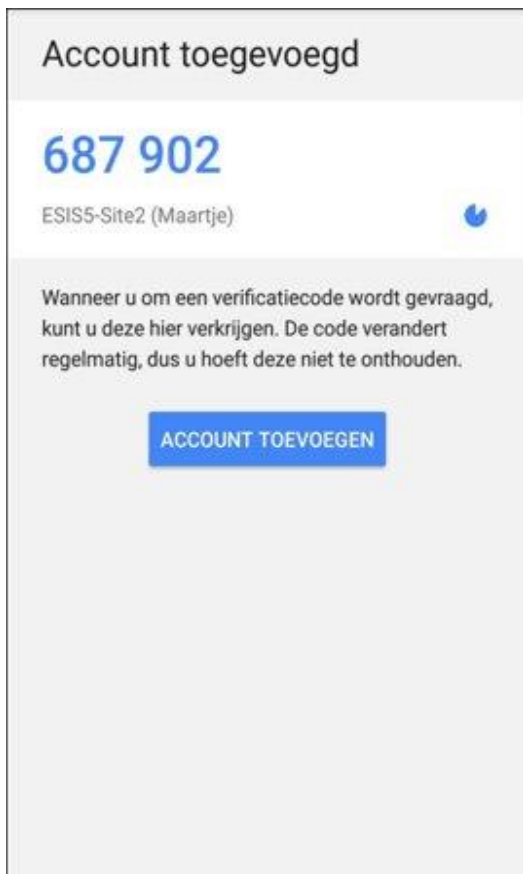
Account toegevoegd

687 902

ESIS5-Site2 (Maartje)

Wanneer u om een verificatiecode wordt gevraagd, kunt u deze hier verkrijgen. De code verandert regelmatig, dus u hoeft deze niet te onthouden.

ACCOUNT TOEVOEGEN